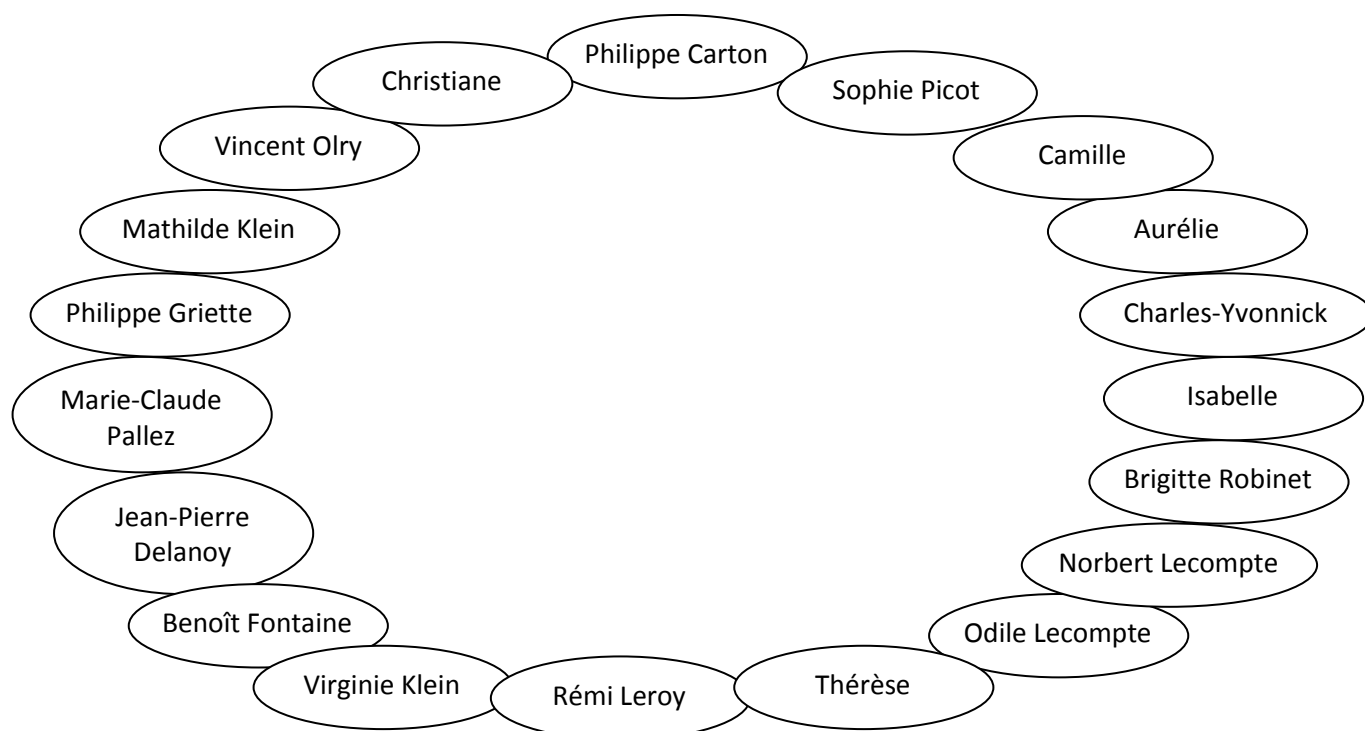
Philippe Carton
Sophie Picot
Camille
Aurélie
Charles-Yvonnick
Isabelle
Brigitte Robinet
Norbert Lecompte
Odile Lecompte
Thérèse
Rémi Leroy
Virginie Klein
Benoît Fontaine
Jean-Pierre Delanoy
Marie-Claude Pallez
Philippe Griette
Mathilde Klein
Vincent Olry
Christiane